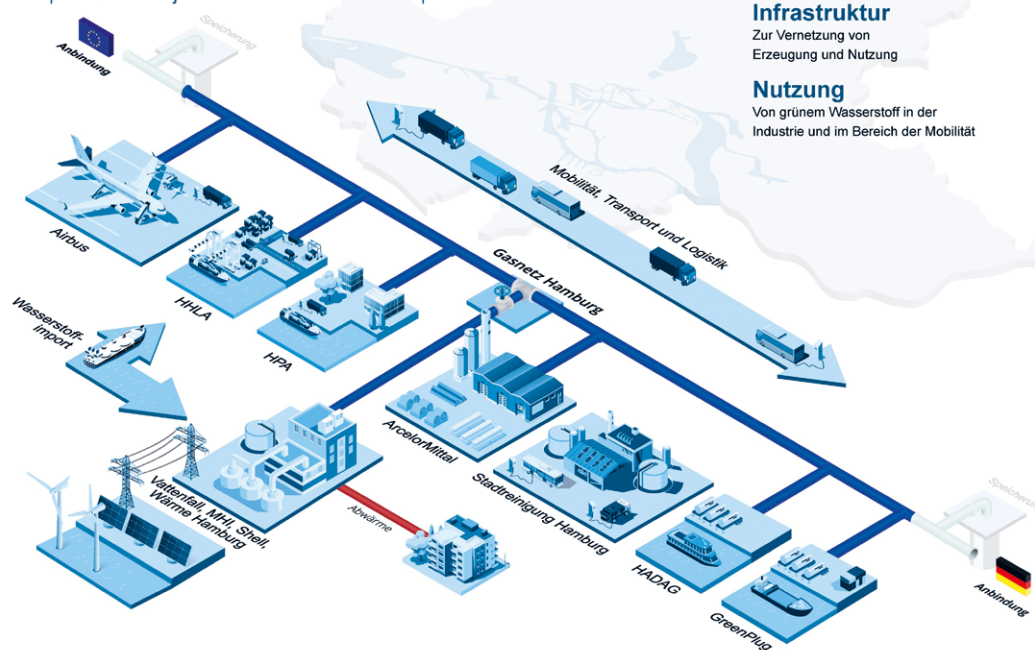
Infrastruktur
Zur Vernetzung von Erzeugung und Nutzung

Nutzung
Von grünem Wasserstoff in der Industrie und im Bereich der Mobilität

Anbindung
Speicherung
Airbus
HHLA
HPA
Wasserstoff-import
Mobilität, Transport und Logistik
Gasnetz Hamburg
ArcelorMittal
Stadtreinigung Hamburg
Vattenfall, MHI, Shell, Wärme Hamburg
Abwärme
HADAG
GreenPlug
Speicherung
Anbindung